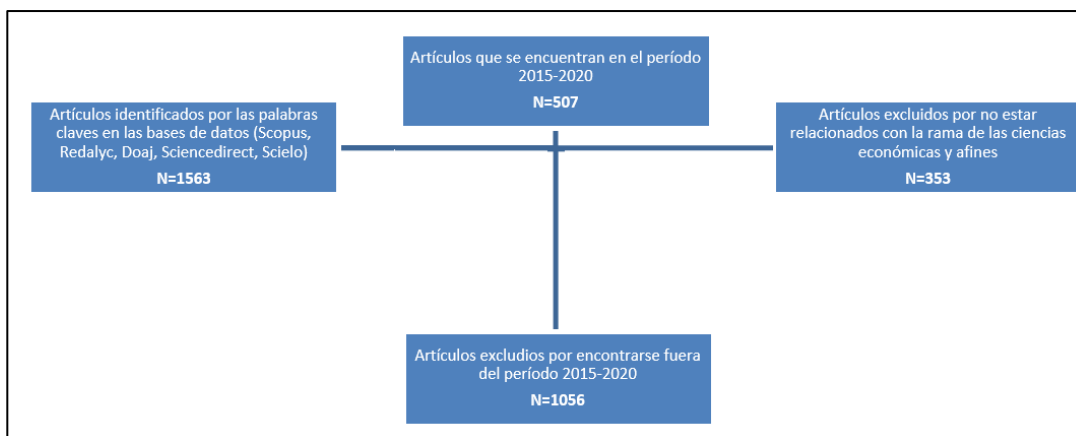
Artículos identificados por las palabras claves en las bases de datos (Scopus, Redalyc, Doaj, Sciencedirect, Scielo)
N=1563

Artículos que se encuentran en el período 2015-2020
N=507

Artículos excluidos por no estar relacionados con la rama de las ciencias económicas y afines
N=353

Artículos excludios por encontrarse fuera del período 2015-2020
N=1056